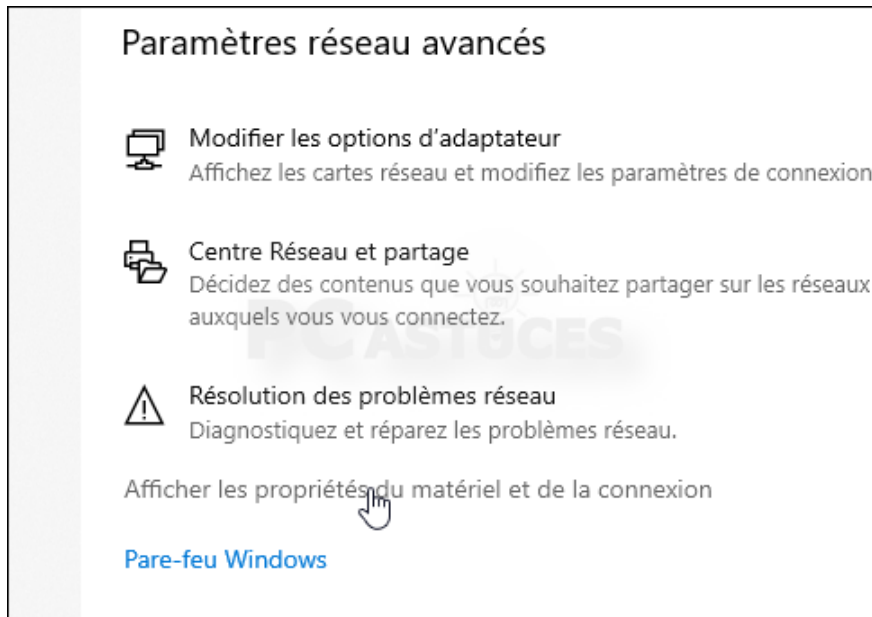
Paramètres réseau avancés

Modifier les options d'adaptateur
Affichez les cartes réseau et modifiez les paramètres de connexion

Centre Réseau et partage
Décidez des contenus que vous souhaitez partager sur les réseaux auxquels vous vous connectez.

PC ASTUCES

Résolution des problèmes réseau
Diagnostiquez et réparez les problèmes réseau.

Afficher les propriétés du matériel et de la connexion

Pare-feu Windows